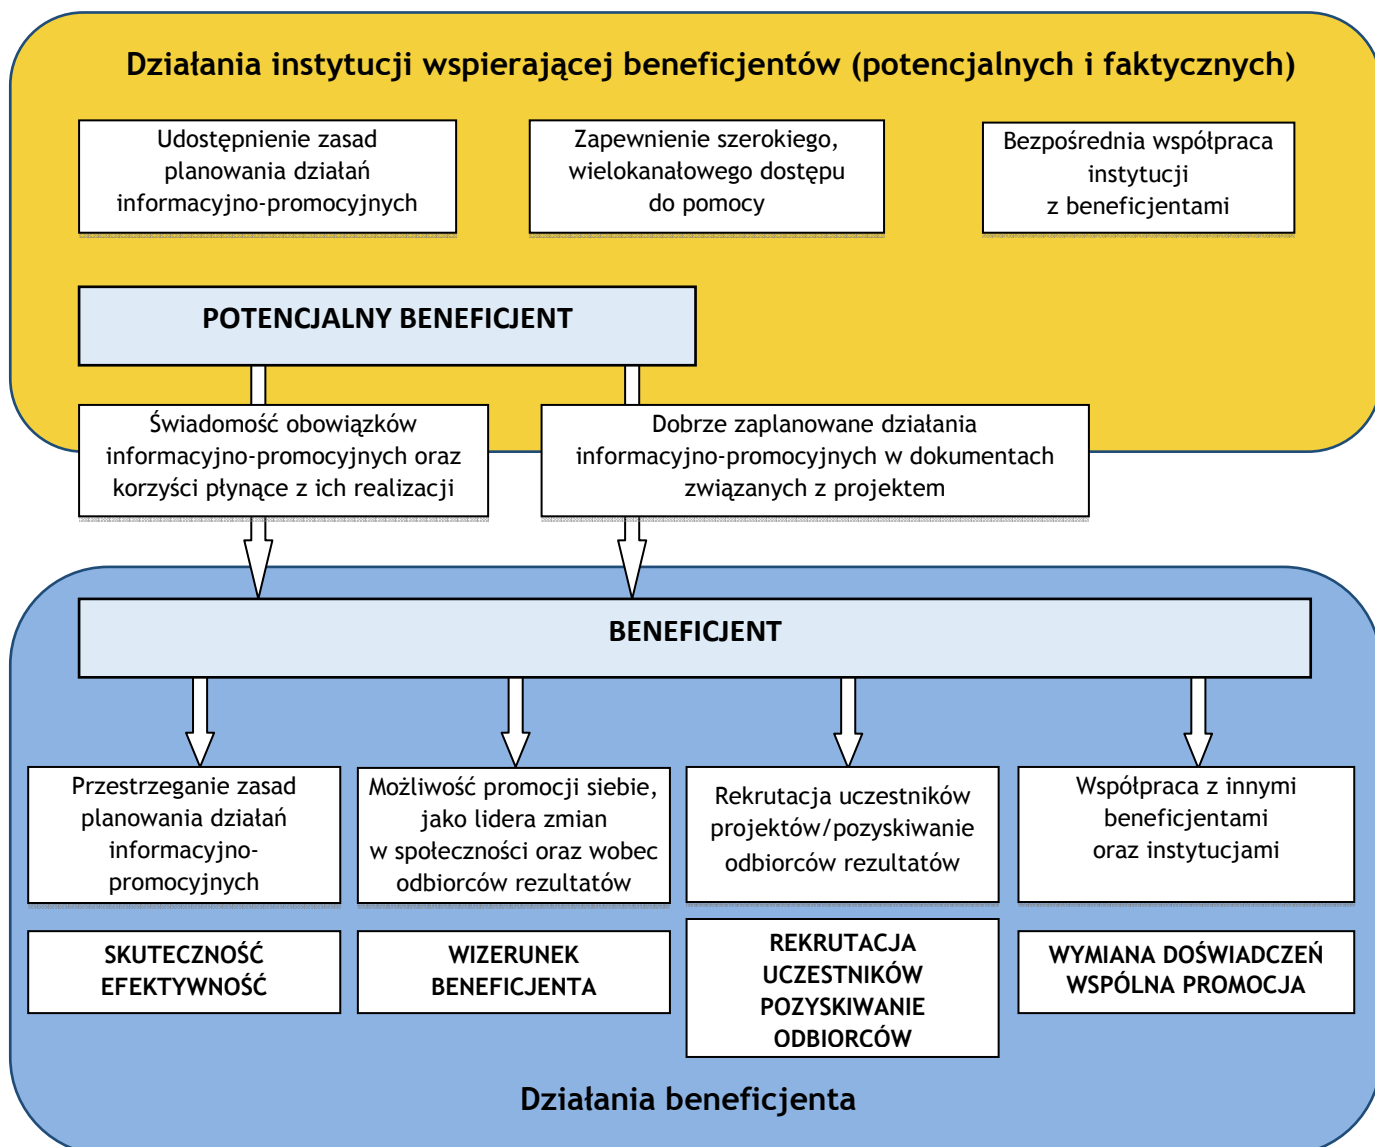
Działania instytucji wspierającej beneficjentów (potencjalnych i faktycznych)

Udostępnienie zasad planowania działań informacyjno-promocyjnych

Zapewnienie szerokiego, wielokanałowego dostępu do pomocy

Bezpośrednia współpraca instytucji z beneficjentami

POTENCJALNY BENEFICJENT

Świadomość obowiązków informacyjno-promocyjnych oraz korzyści płynące z ich realizacji

Dobrze zaplanowane działania informacyjno-promocyjnych w dokumentach związanych z projektem

BENEFICJENT

Przestrzeganie zasad planowania działań informacyjno-promocyjnych

Możliwość promocji siebie, jako lidera zmian w społeczności oraz wobec odbiorców rezultatów

Rekrutacja uczestników projektów/pozyskiwanie odbiorców rezultatów

Współpraca z innymi beneficjentami oraz instytucjami

SKUTECZNOŚĆ EFEKTYWNOŚĆ

WIZERUNEK BENEFICJENTA

REKRUTACJA UCZESTNIKÓW POZYSKIWANIE ODBIORCÓW

WYMIANA DOŚWIADCZEŃ WSPÓLNA PROMOCJA

Działania beneficjenta